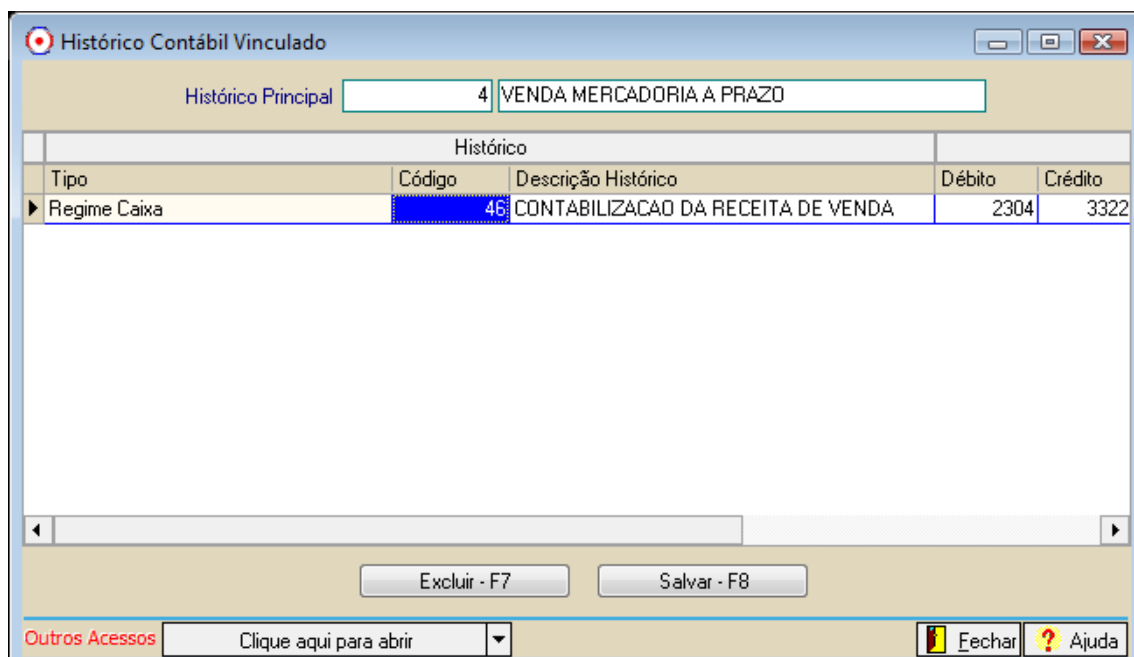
Histórico Contábil Vinculado

Histórico Principal 4 VENDA MERCADORIA A PRAZO

| Histórico | | | | |
|---|---|---|---|---|
| Tipo | Código | Descrição Histórico | Débito | Crédito |
| Regime Caixa | 46 | CONTABILIZACAO DA RECEITA DE VENDA | 2304 | 3322 |

Excluir - F7 Salvar - F8

Outros Acessos Clique aqui para abrir Fechar Ajuda